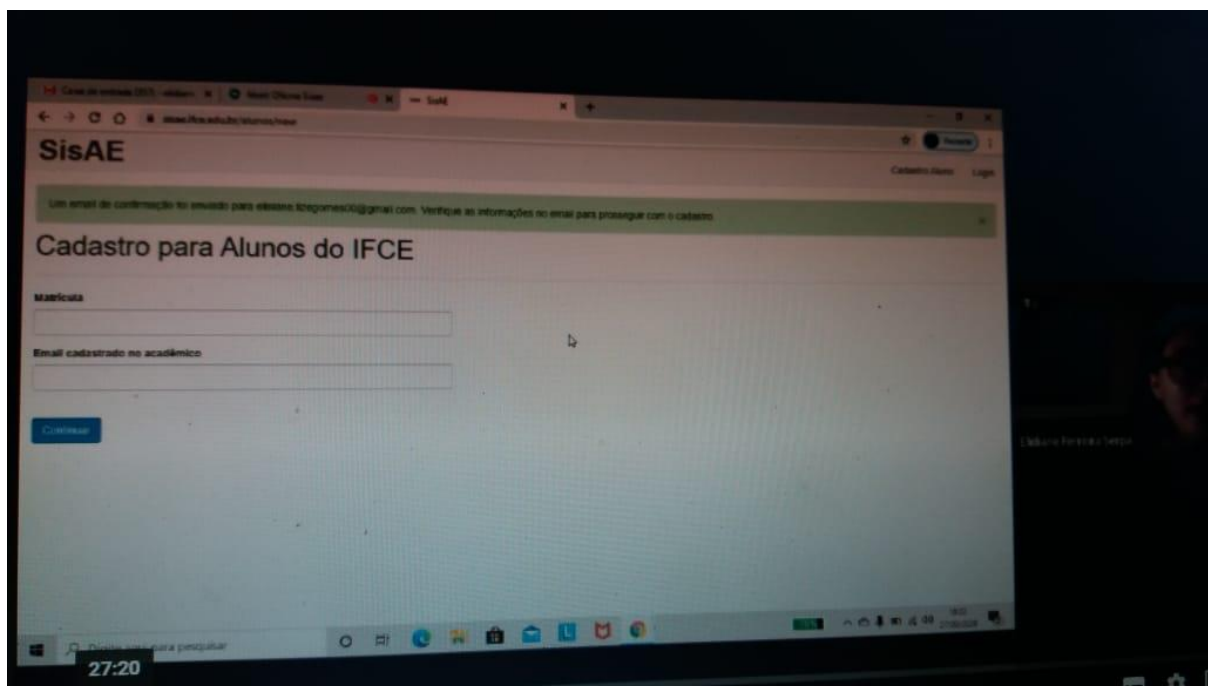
SisAE

Cadastro Aluno Login

Um email de confirmação foi enviado para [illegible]@gmail.com. Verifique as informações no email para prosseguir com o cadastro.

Cadastro para Alunos do IFCE

Matrícula

Email cadastrado no acadêmico

Continuar

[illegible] para pesquisar

27:20